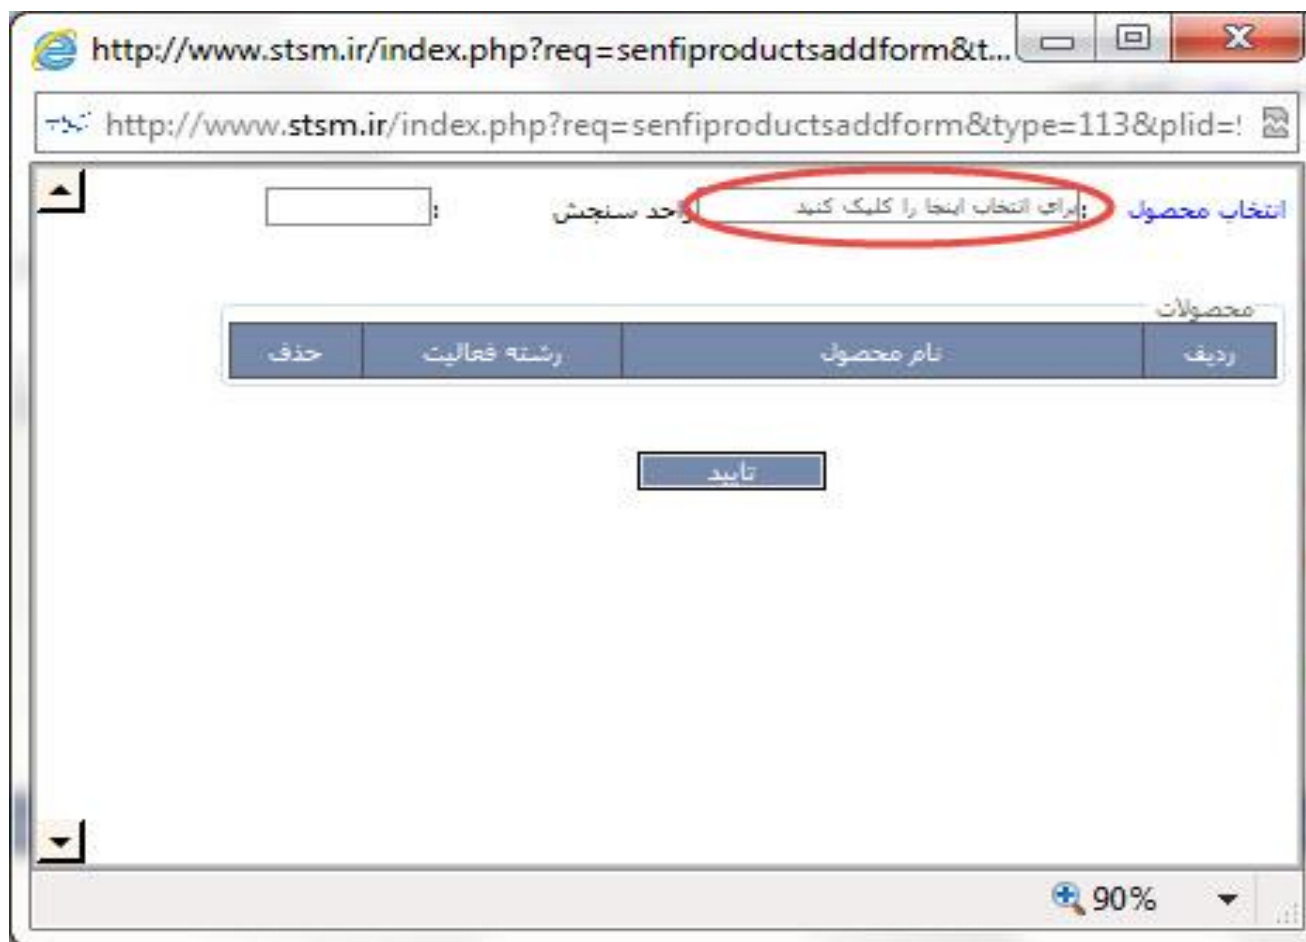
http://www.stsm.ir/index.php?req=senfiproductsaddform&t...

http://www.stsm.ir/index.php?req=senfiproductsaddform&type=113&plid=!

انتخاب محصول : برای انتخاب اینجا را کلیک کنید

واحد سنجش :

محصولات

| ردیف | نام محصول | رشته فعالیت | حذف |
|---|---|---|---|

تایید

90%